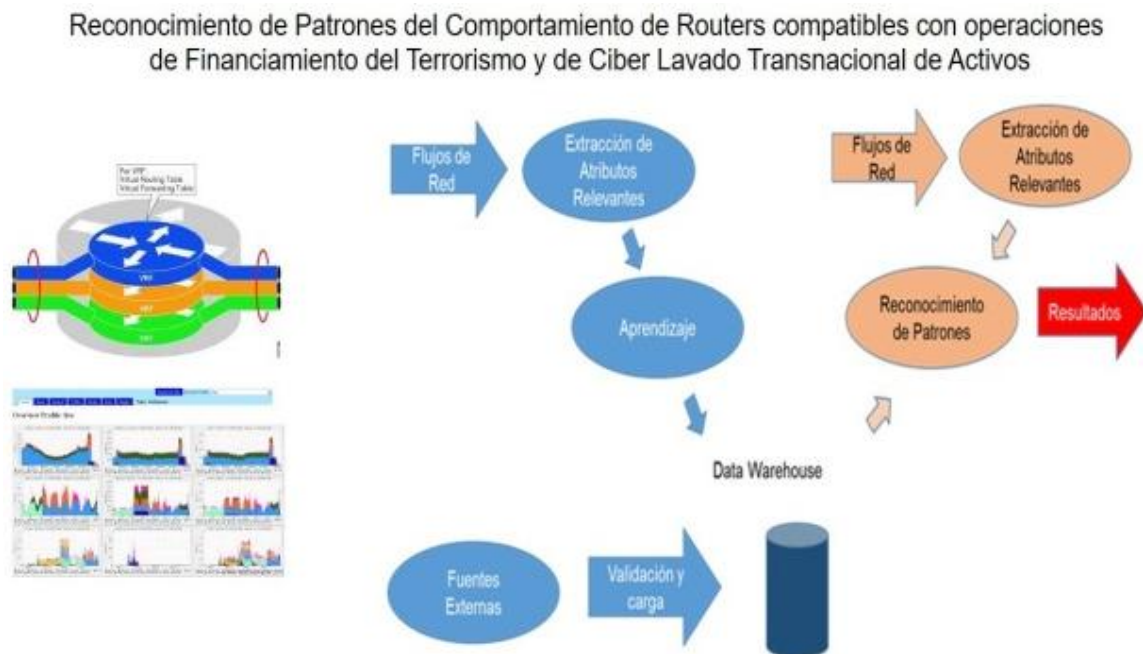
Reconocimiento de Patrones del Comportamiento de Routers compatibles con operaciones de Financiamiento del Terrorismo y de Ciber Lavado Transnacional de Activos

Per VRF
Virtual Routing Table
Virtual Forwarding Table

VRF
VRF
VRF

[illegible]

Overview Profile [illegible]

Flujos de Red

Extracción de Atributos Relevantes

Aprendizaje

Flujos de Red

Extracción de Atributos Relevantes

Reconocimiento de Patrones

Resultados

Data Warehouse

Fuentes Externas

Validación y carga